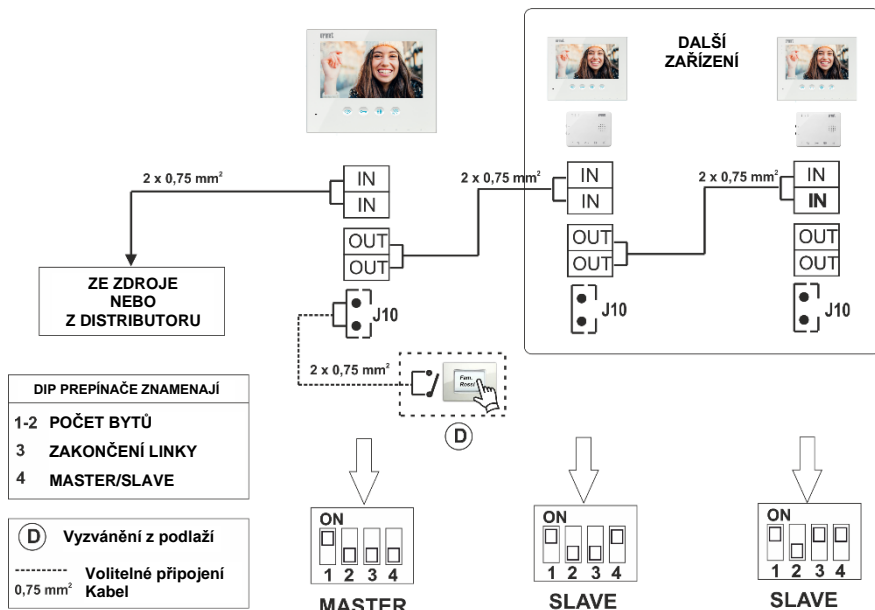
DALŠÍ ZAŘÍZENÍ

2 x 0,75 mm$^2$

IN
IN

OUT
OUT

J10

ZE ZDROJE NEBO Z DISTRIBUTORU

2 x 0,75 mm$^2$

IN
IN

OUT
OUT

J10

2 x 0,75 mm$^2$

IN
IN

OUT
OUT

J10

2 x 0,75 mm$^2$

Fam. Rossi

D

DIP PREPÍNAČE ZNAMENAJÍ
1-2 POČET BYTŮ
3 ZAKONČENÍ LINKY
4 MASTER/SLAVE

D Vyzvánění z podlaží
0,75 mm$^2$ Volitelné připojení Kabel

ON
1 2 3 4
MASTER

ON
1 2 3 4
SLAVE

ON
1 2 3 4
SLAVE